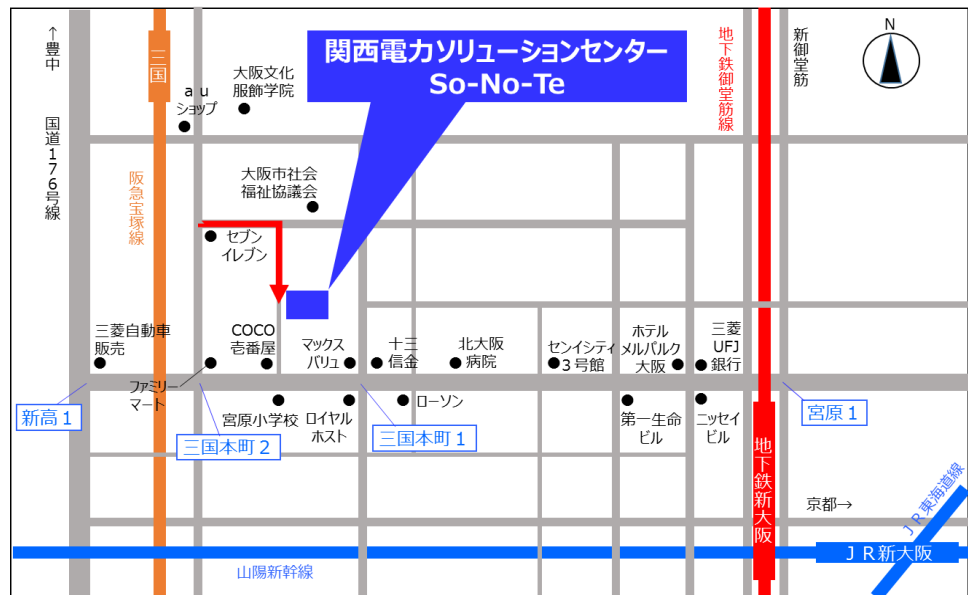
関西電力ソリューションセンター
So-No-Te

N

↑豊中

国道176号線

三国

阪急宝塚線

ａｕショップ

大阪文化服飾学院

大阪市社会福祉協議会

セブンイレブン

地下鉄御堂筋線

新御堂筋

三菱自動車販売

COCO壱番屋

マックスバリュ

十三信金

北大阪病院

センイシティ３号館

ホテルメルパルク大阪

三菱UFJ銀行

ファミリーマート

宮原小学校

ロイヤルホスト

ローソン

第一生命ビル

ニッセイビル

新高１

三国本町２

三国本町１

宮原１

地下鉄新大阪

京都→

ＪＲ東海道線

ＪＲ新大阪

山陽新幹線